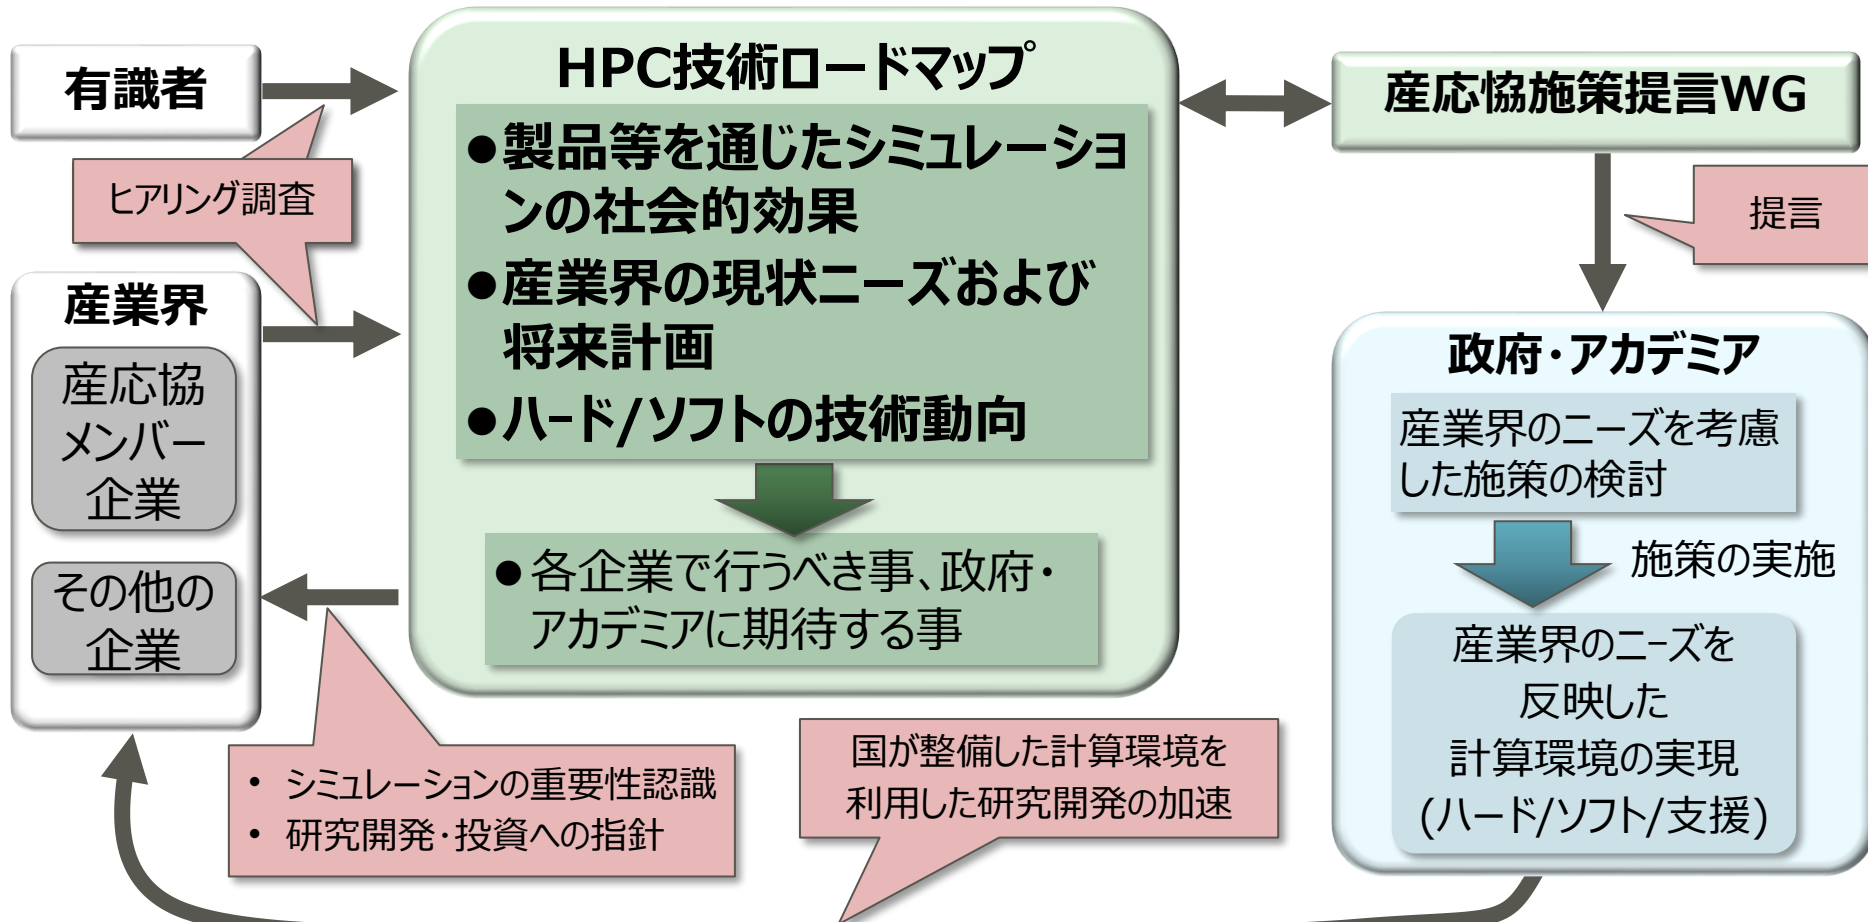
有識者

ヒアリング調査

産業界

産応協メンバー企業

その他の企業

HPC技術ロードマップ

●製品等を通じたシミュレーションの社会的効果
●産業界の現状ニーズおよび将来計画
●ハード/ソフトの技術動向

●各企業で行うべき事、政府・アカデミアに期待する事

産応協施策提言WG

提言

政府・アカデミア

産業界のニーズを考慮した施策の検討

施策の実施

産業界のニーズを反映した計算環境の実現(ハード/ソフト/支援)

・ シミュレーションの重要性認識
・ 研究開発・投資への指針

国が整備した計算環境を利用した研究開発の加速